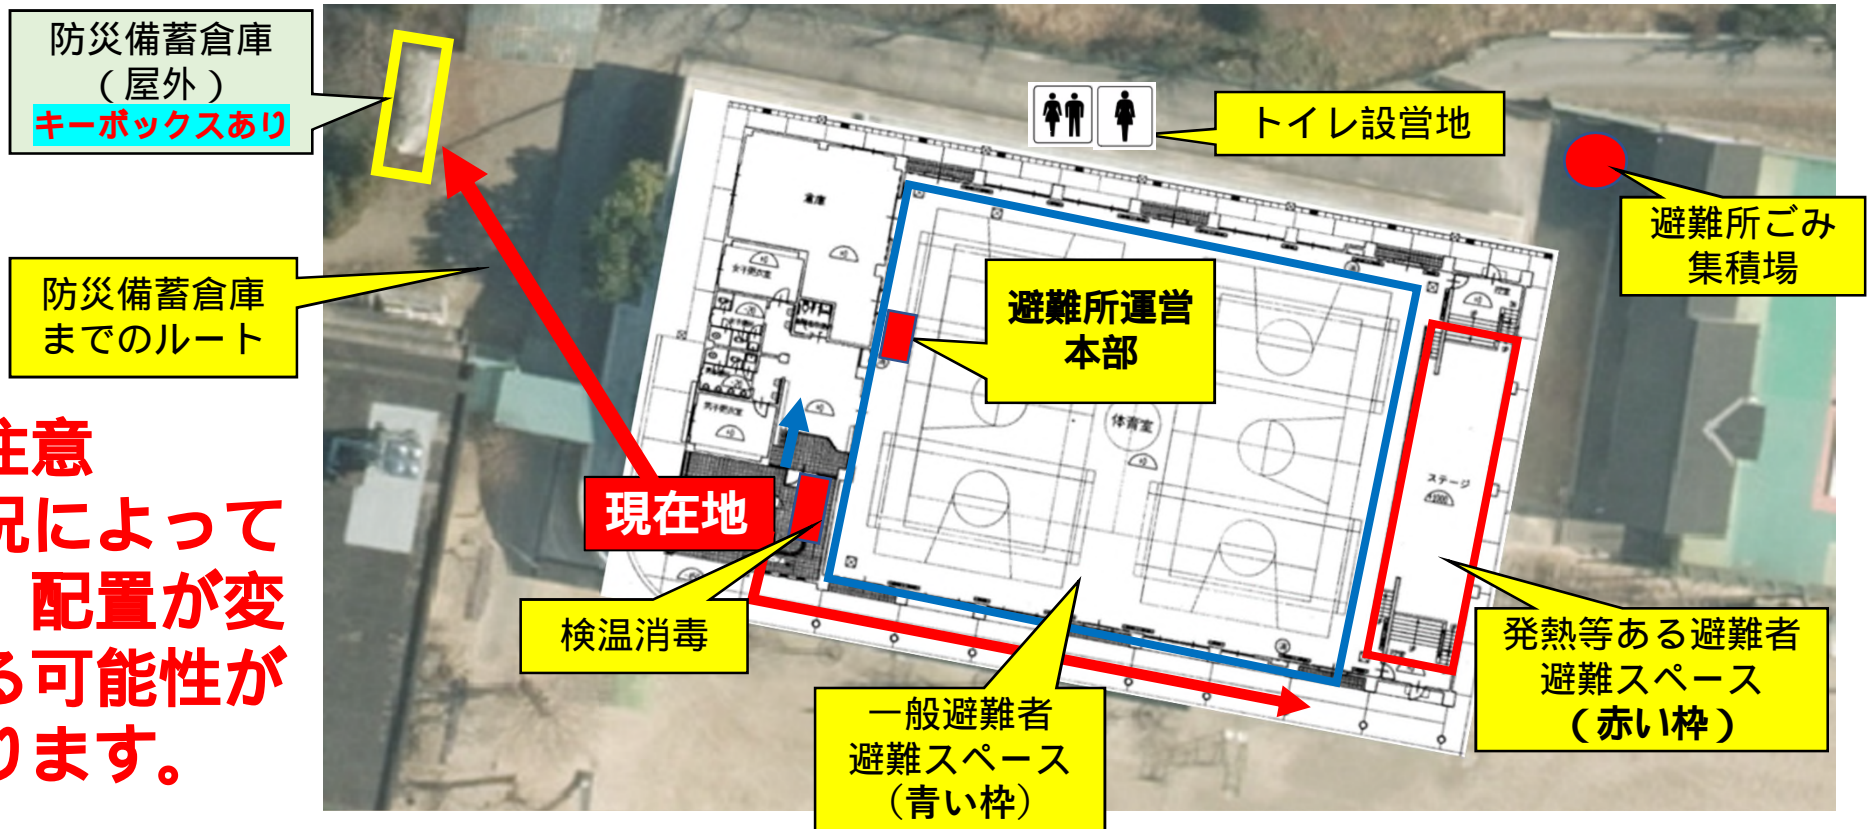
防災備蓄倉庫
（屋外）
キーボックスあり

トイレ設営地

避難所ごみ集積場

防災備蓄倉庫までのルート

避難所運営本部

体育室

ステージ

注意
況によって
配置が変
る可能性が
ります。

現在地

検温消毒

一般避難者
避難スペース
（青い枠）

発熱等ある避難者
避難スペース
（赤い枠）